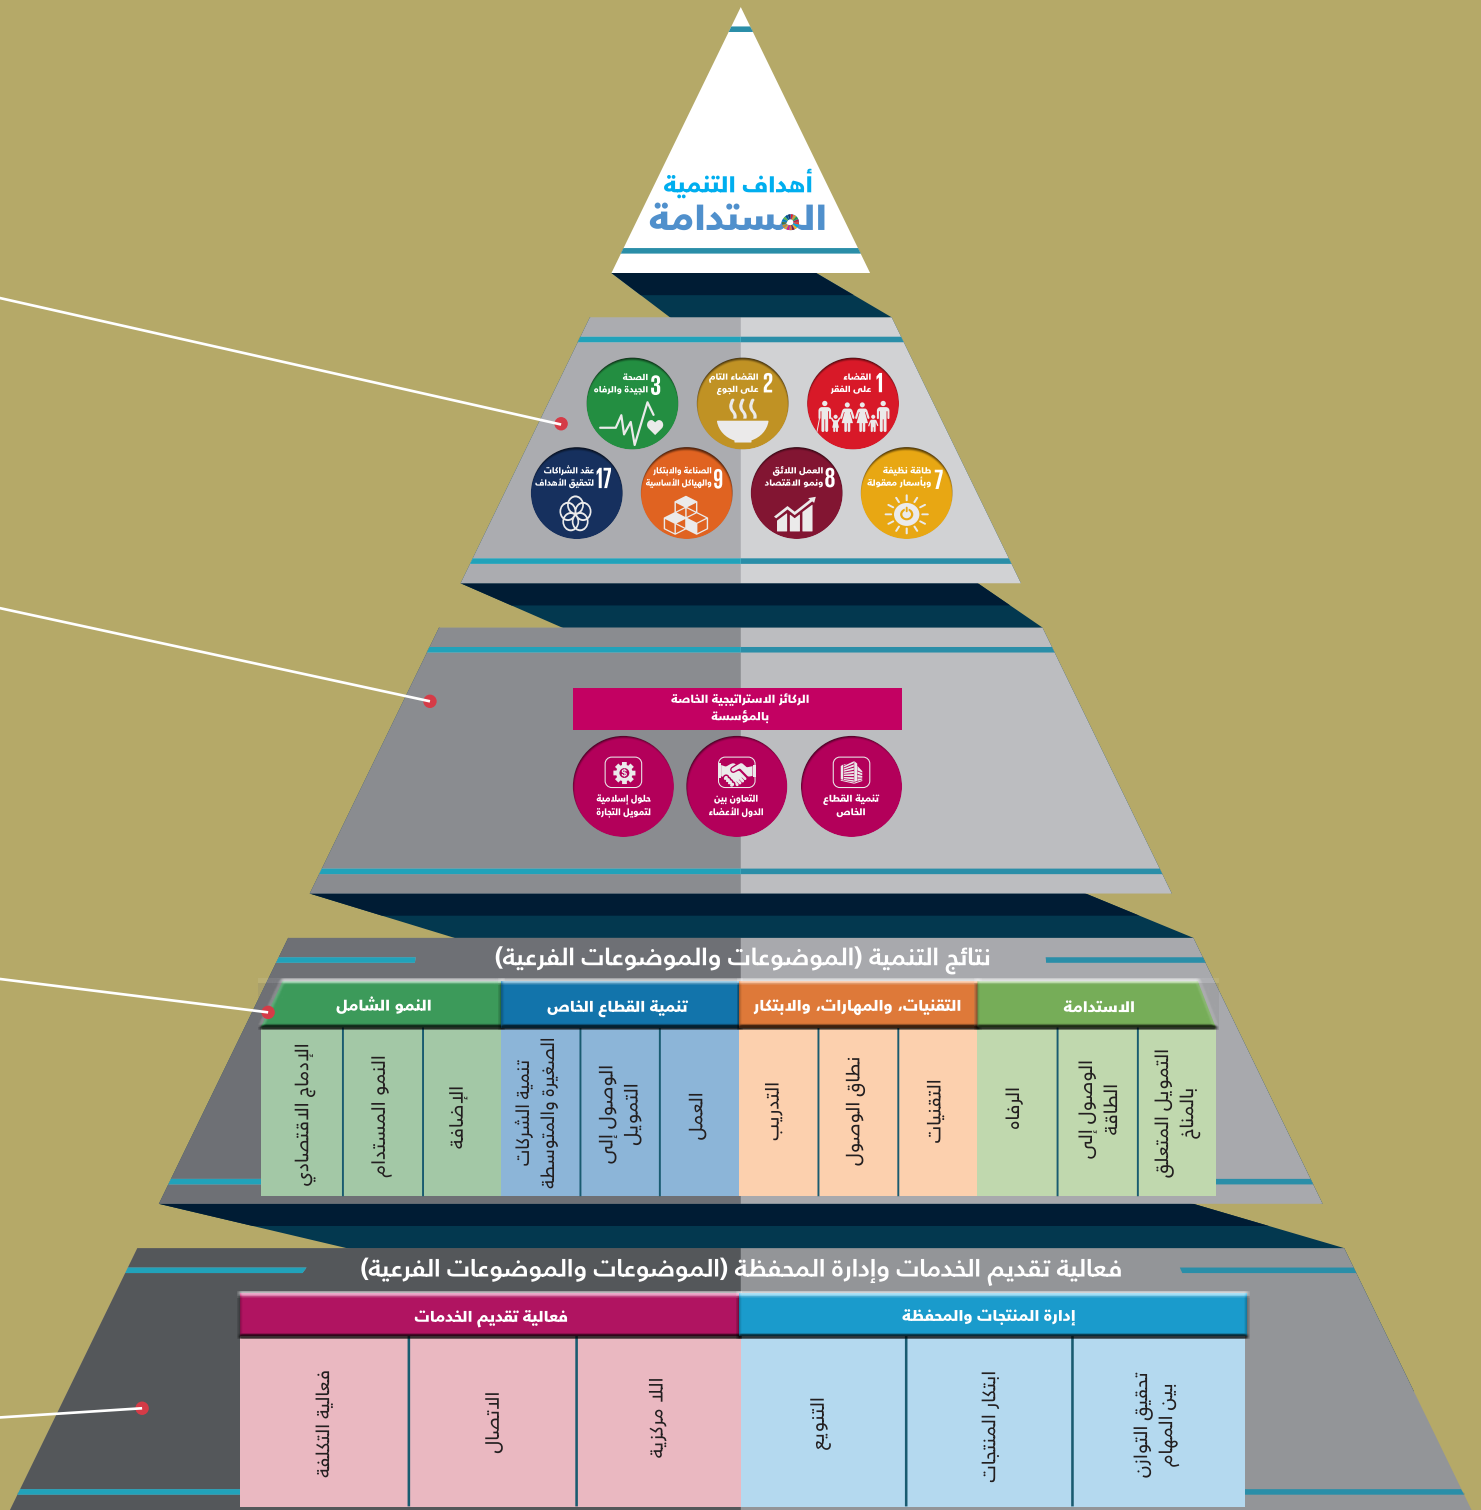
أهداف التنمية
المستدامة

1 القضاء على الفقر
2 القضاء التام على الجوع
3 الصحة الجيدة والرفاه
7 طاقة نظيفة وبأسعار معقولة
8 العمل اللائق ونمو الاقتصاد
9 الصناعة والابتكار والهياكل الأساسية
17 عقد الشراكات لتحقيق الأهداف

الركائز الاستراتيجية الخاصة بالمؤسسة

تنمية القطاع الخاص
التعاون بين الدول الأعضاء
حلول إسلامية لتمويل التجارة

نتائج التنمية (الموضوعات والموضوعات الفرعية)

| الاستدامة | | | التقنيات، والمهارات، والابتكار | | | تنمية القطاع الخاص | | | النمو الشامل | | |
|---|---|---|---|---|---|---|---|---|---|---|---|
| التمويل المتعلق بالمناخ | الوصول إلى الطاقة | الرفاه | التقنيات | نطاق الوصول | التدريب | العمل | الوصول إلى التمويل | تنمية الشركات الصغيرة والمتوسطة | الإضافة | النمو المستدام | الإدماج الاقتصادي |

فعالية تقديم الخدمات وإدارة المحفظة (الموضوعات والموضوعات الفرعية)

| إدارة المنتجات والمحفظة | | | فعالية تقديم الخدمات | | |
|---|---|---|---|---|---|
| تحقيق التوازن بين المهام | ابتكار المنتجات | التنويع | اللا مركزية | الاتصال | فعالية التكلفة |